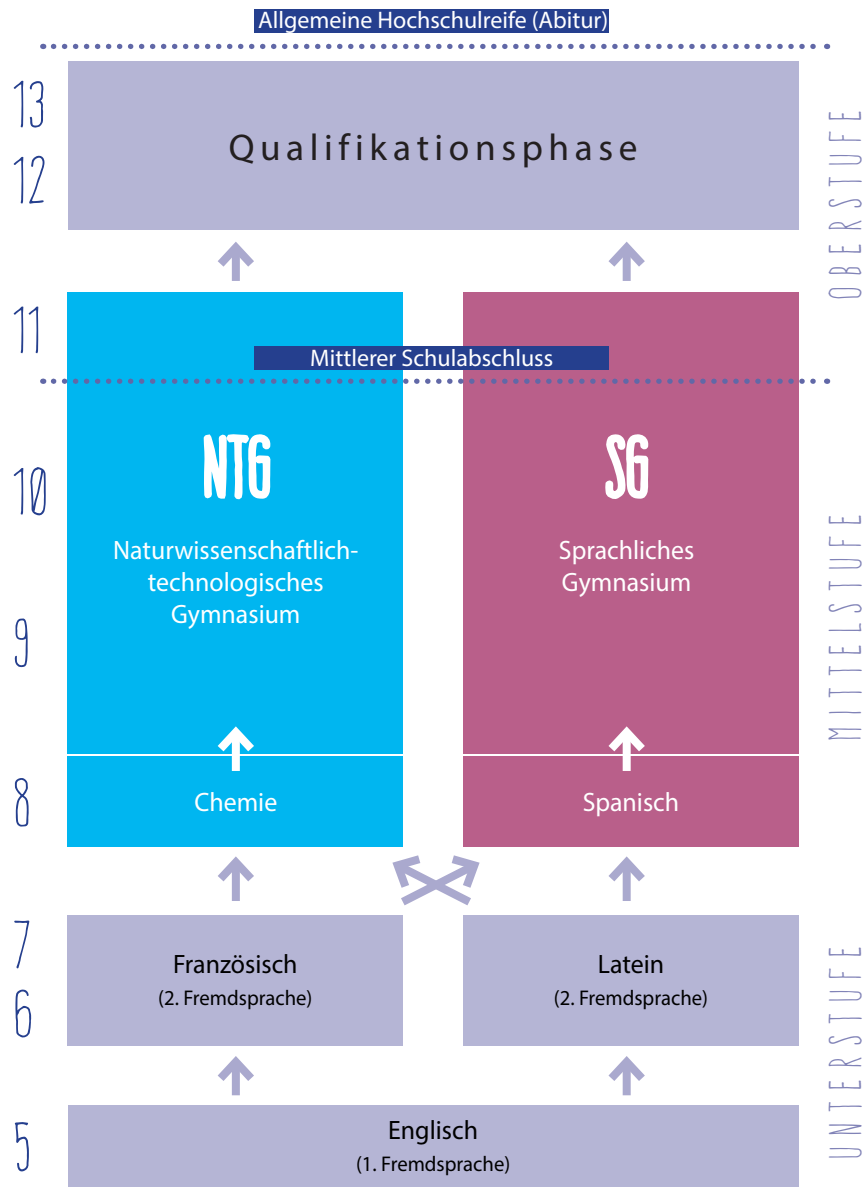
Allgemeine Hochschulreife (Abitur)

13
12
Qualifikationsphase

OBERSTUFE

11
Mittlerer Schulabschluss

10
9
8

NTG
Naturwissenschaftlich-technologisches Gymnasium

Chemie

SG
Sprachliches Gymnasium

Spanisch

MITTELSTUFE

7
6
Französisch
(2. Fremdsprache)

Latein
(2. Fremdsprache)

5
Englisch
(1. Fremdsprache)

UNTERSTUFE